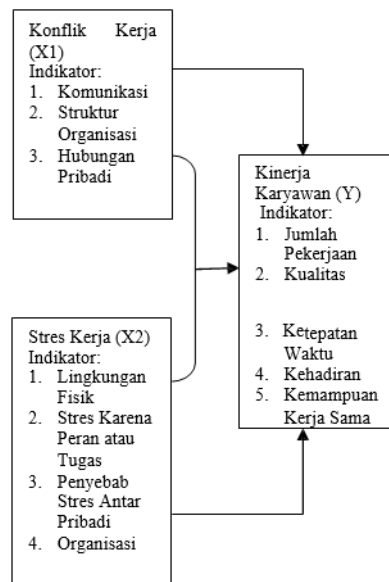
Konflik Kerja (X1)
Indikator:
1. Komunikasi
2. Struktur Organisasi
3. Hubungan Pribadi

Stres Kerja (X2)
Indikator:
1. Lingkungan Fisik
2. Stres Karena Peran atau Tugas
3. Penyebab Stres Antar Pribadi
4. Organisasi

Kinerja Karyawan (Y)
Indikator:
1. Jumlah Pekerjaan
2. Kualitas
3. Ketepatan Waktu
4. Kehadiran
5. Kemampuan Kerja Sama